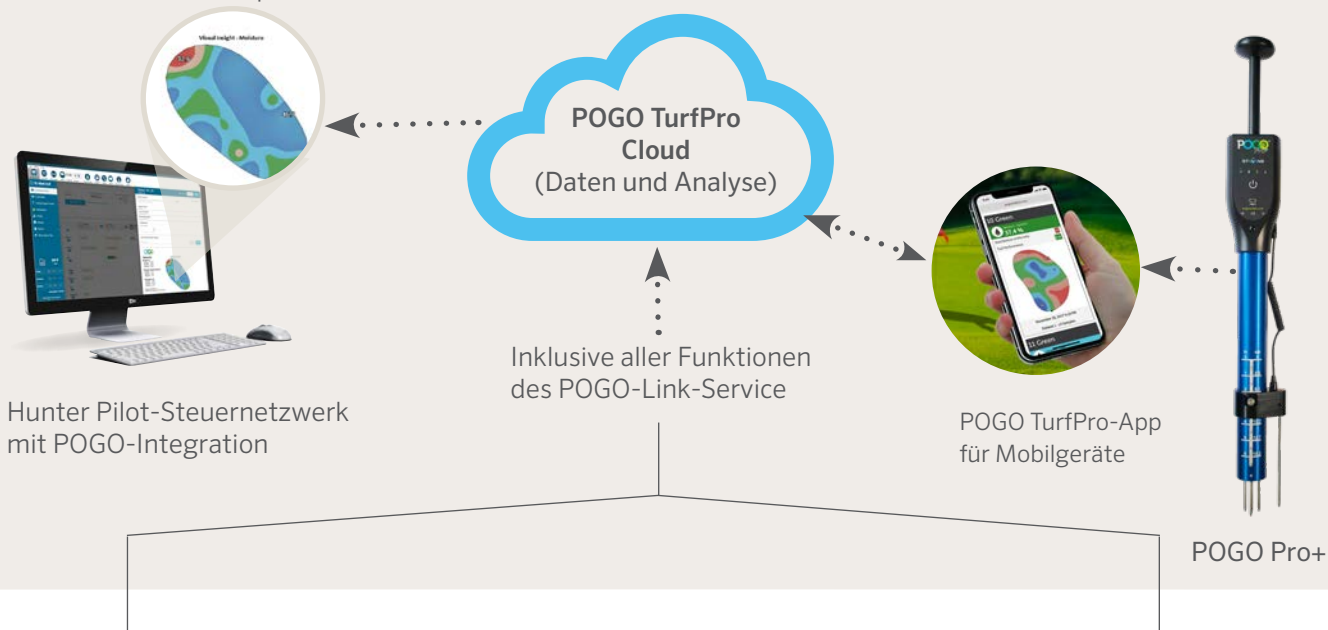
Visual Insight - Moisture

POGO TurfPro Cloud
(Daten und Analyse)

Inklusive aller Funktionen des POGO-Link-Service

Hunter Pilot-Steuernetzwerk mit POGO-Integration

11 Green

11 Green

POGO TurfPro-App für Mobilgeräte

POGO

POGO Pro+